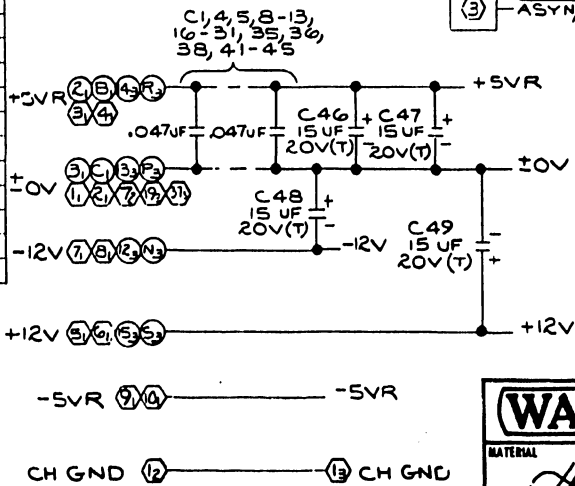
(3) ASYN

C1, 4, 5, 8-13, 16-31, 35, 36, 38, 41-45

+5VR (2)(B)(4₃)(R₃) (3)(4)

+5VR

.047UF .047UF

C46 15 UF 20V(T)

C47 15 UF 20V(T)

±0V (3)(C)(3₃)(P₃) (1)(2)(7)(9)(31)

±0V

C48 15 UF 20V(T)

-12V (7)(8)(12)(N₃)

-12V

C49 15 UF 20V(T)

+12V (5)(6)(15)(S₃)

+12V

-5VR (9)(10)

-5VR

CH GND (12)

(13) CH GND

WA

MATERIAL